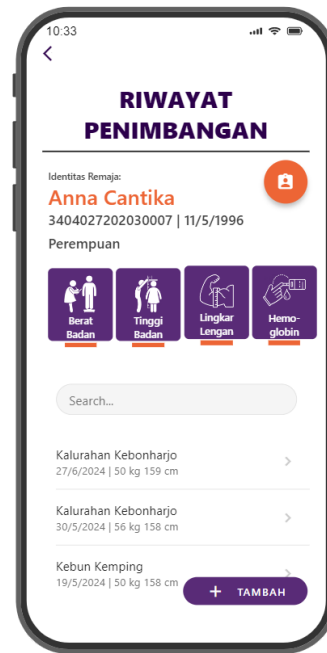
10:33

<

RIWAYAT PENIMBANGAN

Identitas Remaja:
Anna Cantika
3404027202030007 | 11/5/1996
Perempuan

Berat Badan

Tinggi Badan

Lingkar Lengan

Hemo-globin

Search...

Kalurahan Kebonharjo
27/6/2024 | 50 kg 159 cm

Kalurahan Kebonharjo
30/5/2024 | 56 kg 158 cm

Kebun Kemping
19/5/2024 | 50 kg 158 cm

+ TAMBAH